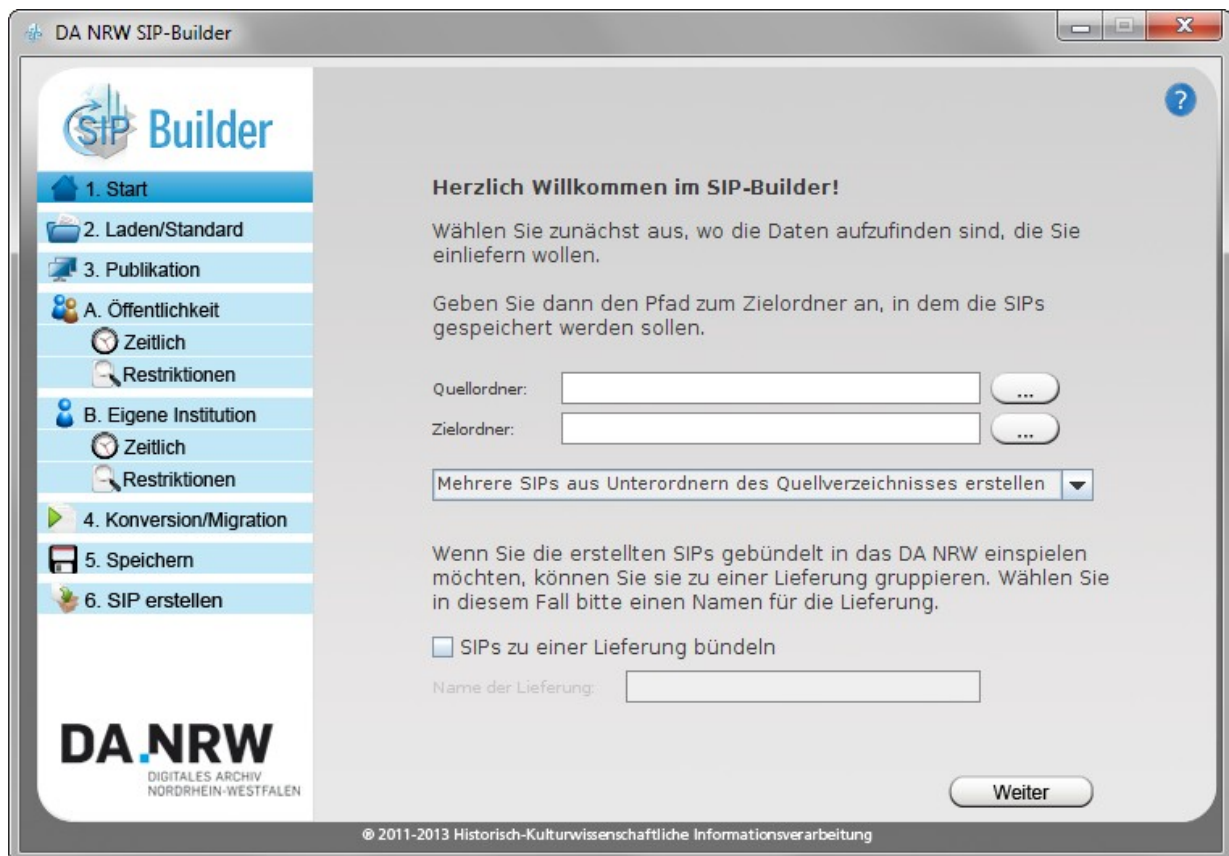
DA NRW SIP-Builder

SIP Builder

1. Start
2. Laden/Standard
3. Publikation
A. Öffentlichkeit
Zeitlich
Restriktionen
B. Eigene Institution
Zeitlich
Restriktionen
4. Konversion/Migration
5. Speichern
6. SIP erstellen

DA NRW
DIGITALES ARCHIV
NORDRHEIN-WESTFALEN

?

Herzlich Willkommen im SIP-Builder!

Wählen Sie zunächst aus, wo die Daten aufzufinden sind, die Sie einliefern wollen.

Geben Sie dann den Pfad zum Zielordner an, in dem die SIPs gespeichert werden sollen.

Quellordner: ...
Zielordner: ...

Mehrere SIPs aus Unterordnern des Quellverzeichnisses erstellen

Wenn Sie die erstellten SIPs gebündelt in das DA NRW einspielen möchten, können Sie sie zu einer Lieferung gruppieren. Wählen Sie in diesem Fall bitte einen Namen für die Lieferung.

SIPs zu einer Lieferung bündeln

Name der Lieferung:

Weiter

® 2011-2013 Historisch-Kulturwissenschaftliche Informationsverarbeitung